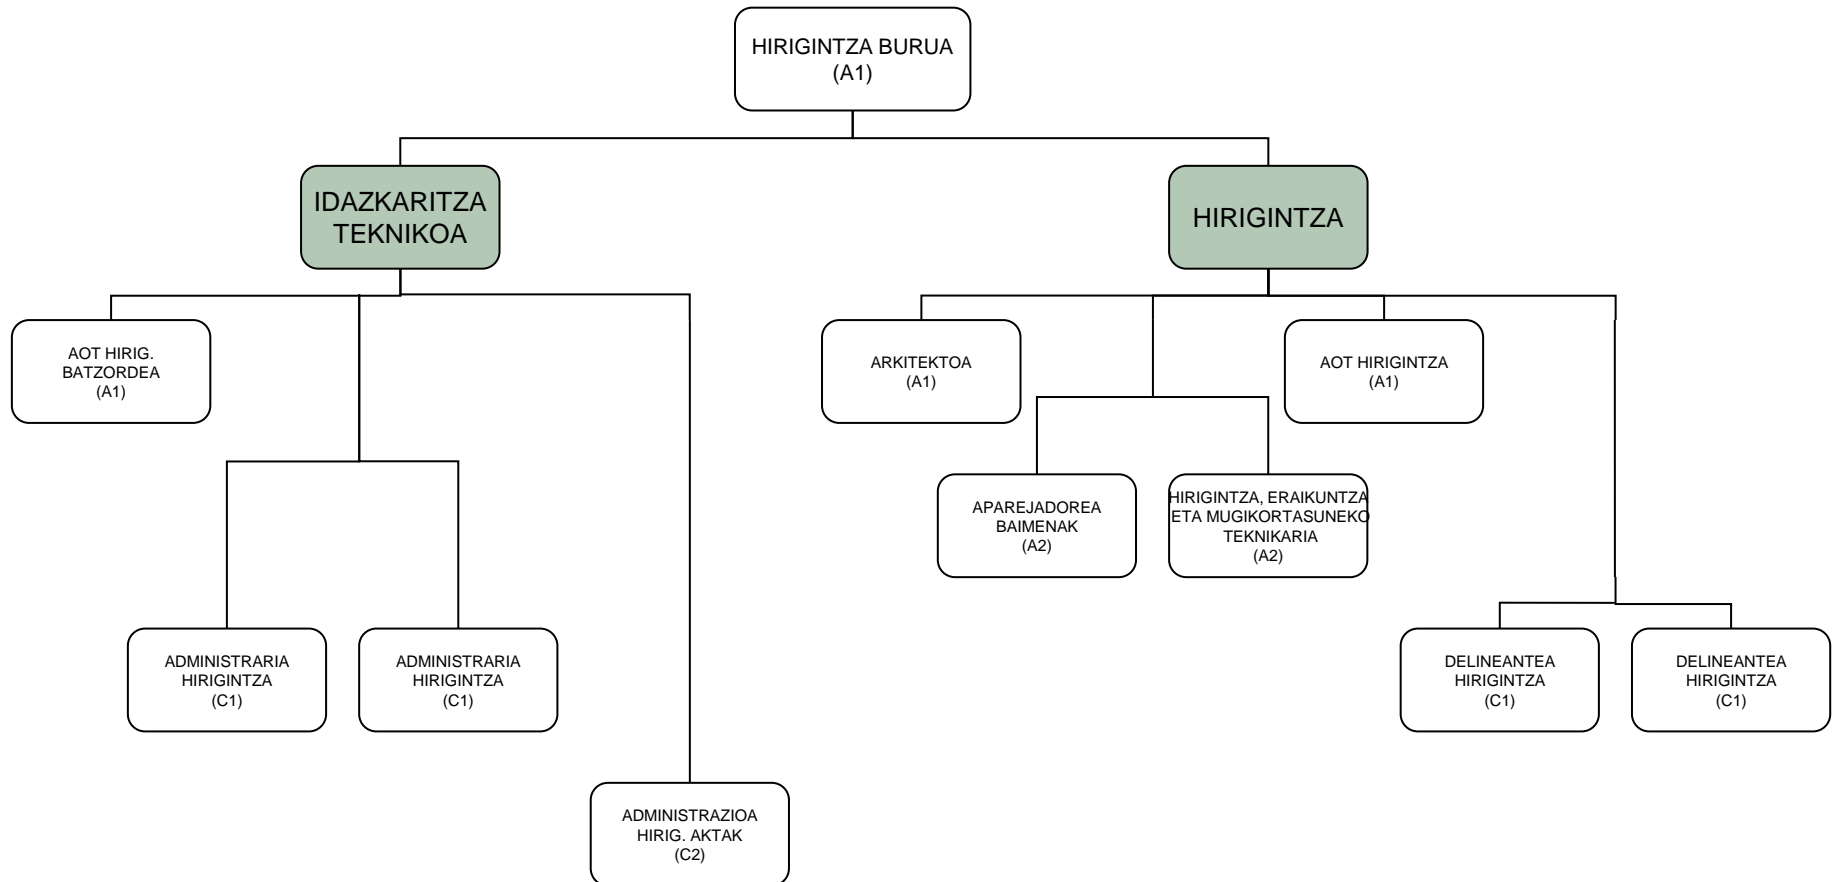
HIRIGINTZA BURUA
(A1)

IDAZKARITZA TEKNIKOA

HIRIGINTZA

AOT HIRIG. BATZORDEA
(A1)

ADMINISTRARIA HIRIGINTZA
(C1)

ADMINISTRARIA HIRIGINTZA
(C1)

ADMINISTRAZIOA HIRIG. AKTAK
(C2)

ARKITEKTOA
(A1)

AOT HIRIGINTZA
(A1)

APAREJADOREA BAIMENAK
(A2)

HIRIGINTZA, ERAIKUNTZA ETA MUGIKORTASUNEKO TEKNIKARIA
(A2)

DELINEANTEA HIRIGINTZA
(C1)

DELINEANTEA HIRIGINTZA
(C1)